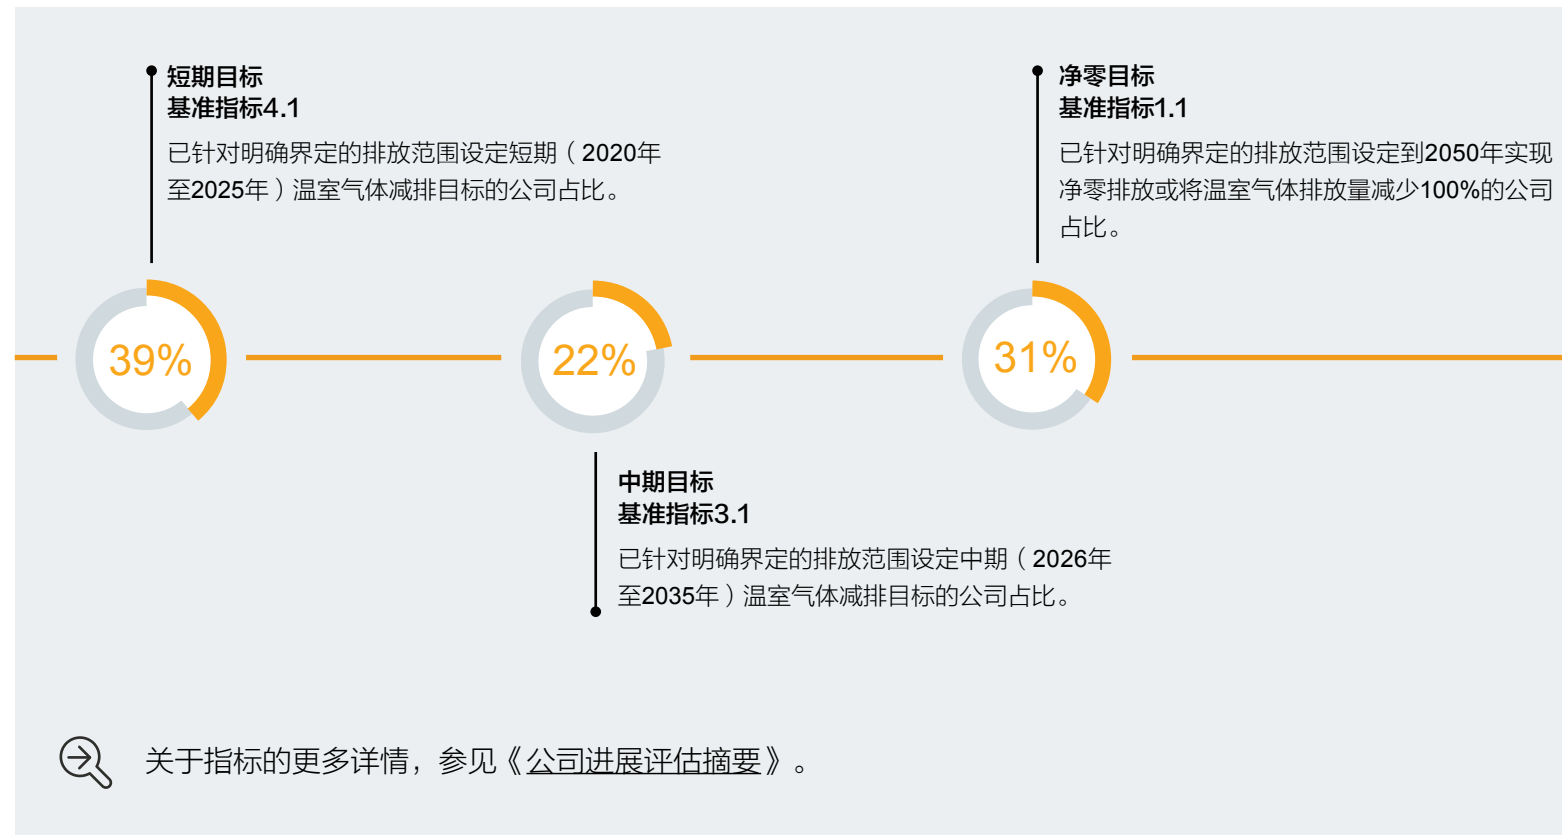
短期目标
基准指标4.1
已针对明确界定的排放范围设定短期（2020年至2025年）温室气体减排目标的公司占比。

净零目标
基准指标1.1
已针对明确界定的排放范围设定到2050年实现净零排放或将温室气体排放量减少100%的公司占比。

39%

22%

31%

中期目标
基准指标3.1
已针对明确界定的排放范围设定中期（2026年至2035年）温室气体减排目标的公司占比。

关于指标的更多详情，参见《公司进展评估摘要》。